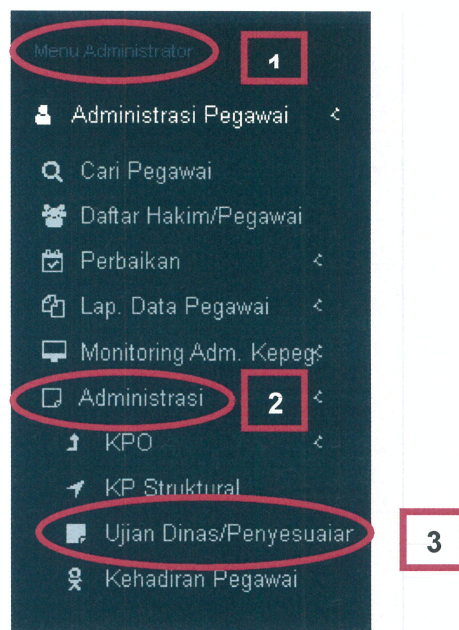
Menu Administrator

1

Administrasi Pegawai

Cari Pegawai

Daftar Hakim/Pegawai

Perbaikan

Lap. Data Pegawai

Monitoring Adm. Kepeg

Administrasi

2

KPO

KP Struktural

Ujian Dinas/Penyesuaiar

3

Kehadiran Pegawai